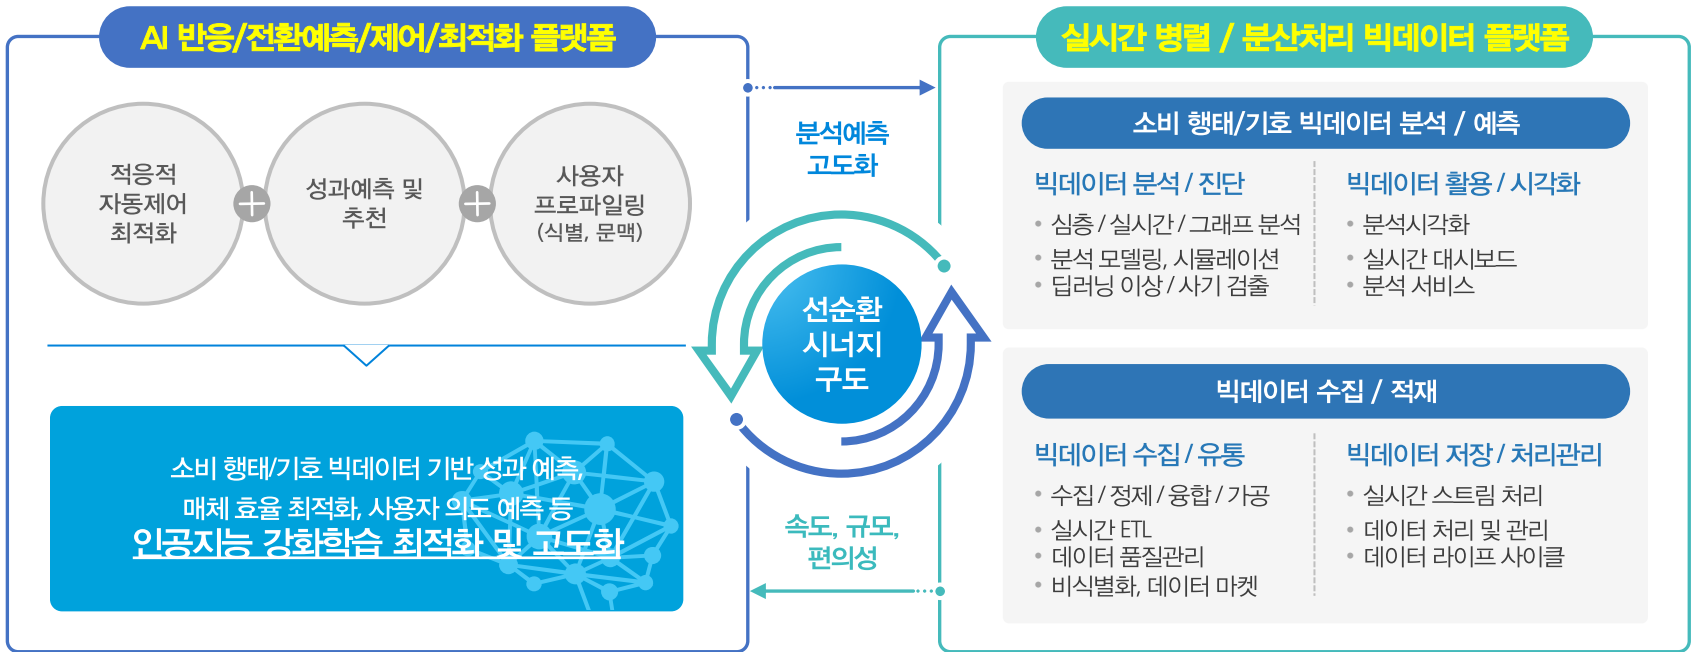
AI 반응/전환예측/제어/최적화 플랫폼

적응적 자동제어 최적화

성과예측 및 추천

사용자 프로파일링 (식별, 문맥)

소비 행태/기호 빅데이터 기반 성과 예측, 매체 효율 최적화, 사용자 의도 예측 등

인공지능 강화학습 최적화 및 고도화

분석예측 고도화

선순환 시너지 구도

속도, 규모, 편의성

실시간 병렬 / 분산처리 빅데이터 플랫폼

소비 행태/기호 빅데이터 분석 / 예측

빅데이터 분석 / 진단
• 심층 / 실시간 / 그래프 분석
• 분석 모델링, 시뮬레이션
• 딥러닝 이상 / 사기 검출

빅데이터 활용 / 시각화
• 분석시각화
• 실시간 대시보드
• 분석 서비스

빅데이터 수집 / 적재

빅데이터 수집 / 유통
• 수집 / 정제 / 융합 / 가공
• 실시간 ETL
• 데이터 품질관리
• 비식별화, 데이터 마켓

빅데이터 저장 / 처리관리
• 실시간 스트림 처리
• 데이터 처리 및 관리
• 데이터 라이프 사이클